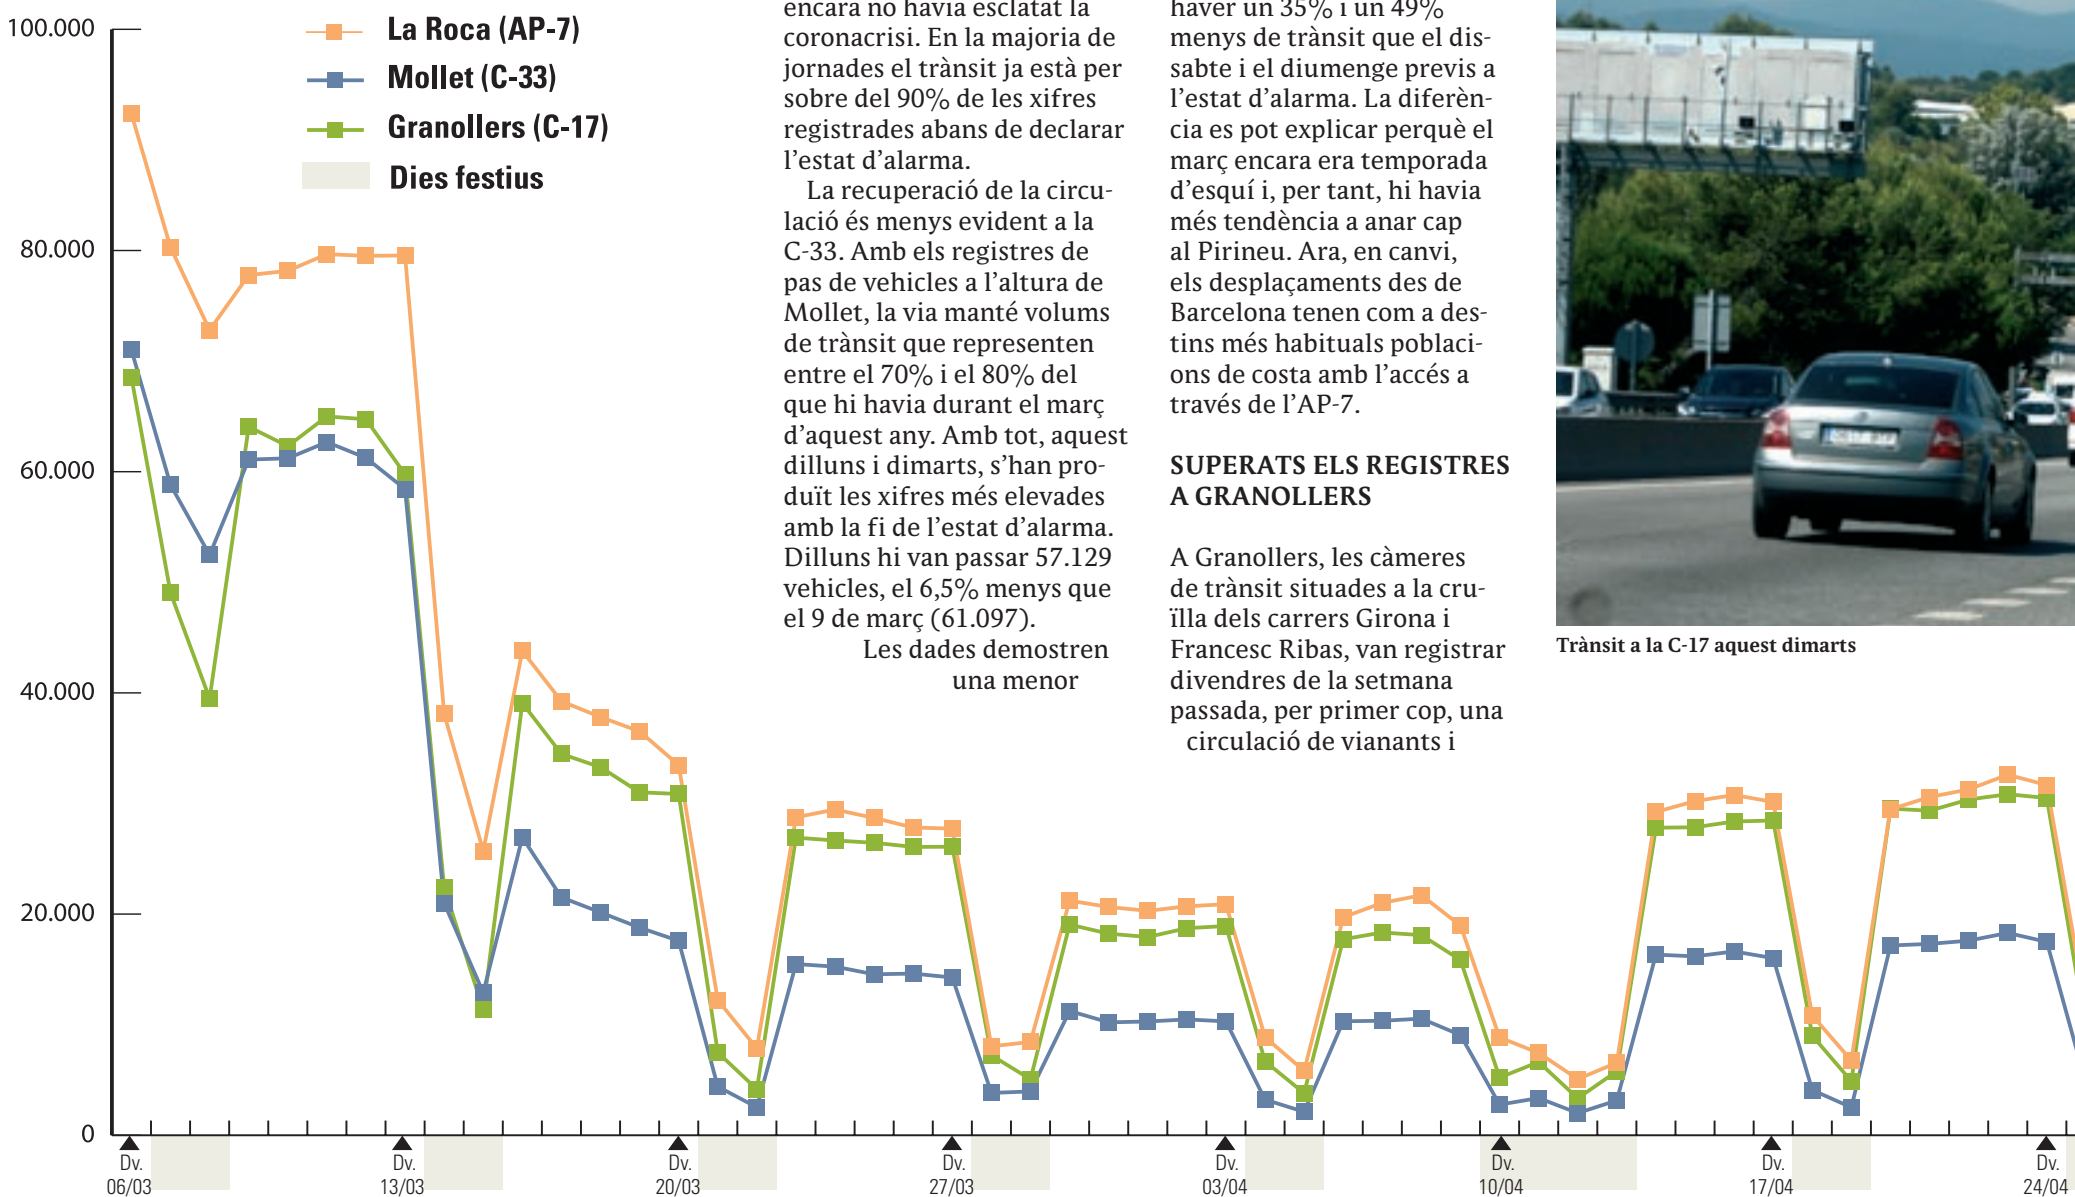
100.000
80.000
60.000
40.000
20.000
0

La Roca (AP-7)
Mollet (C-33)
Granollers (C-17)
Dies festius

Dv. 06/03
Dv. 13/03
Dv. 20/03
Dv. 27/03
Dv. 03/04
Dv. 10/04
Dv. 17/04
Dv. 24/04

encara no havia esclatat la coronacrisi. En la majoria de jornades el trànsit ja està per sobre del 90% de les xifres registrades abans de declarar l'estat d'alarma.

La recuperació de la circulació és menys evident a la C-33. Amb els registres de pas de vehicles a l'altura de Mollet, la via manté volums de trànsit que representen entre el 70% i el 80% del que hi havia durant el març d'aquest any. Amb tot, aquest dilluns i dimarts, s'han produït les xifres més elevades amb la fi de l'estat d'alarma. Dilluns hi van passar 57.129 vehicles, el 6,5% menys que el 9 de març (61.097).

Les dades demostren una menor

haver un 35% i un 49% menys de trànsit que el dissabte i el diumenge previs a l'estat d'alarma. La diferència es pot explicar perquè el març encara era temporada d'esquí i, per tant, hi havia més tendència a anar cap al Pirineu. Ara, en canvi, els desplaçaments des de Barcelona tenen com a destins més habituals poblacions de costa amb l'accés a través de l'AP-7.

SUPERATS ELS REGISTRES A GRANOLLERS

A Granollers, les càmeres de trànsit situades a la cruïlla dels carrers Girona i Francesc Ribas, van registrar divendres de la setmana passada, per primer cop, una circulació de vianants i

Trànsit a la C-17 aquest dimarts